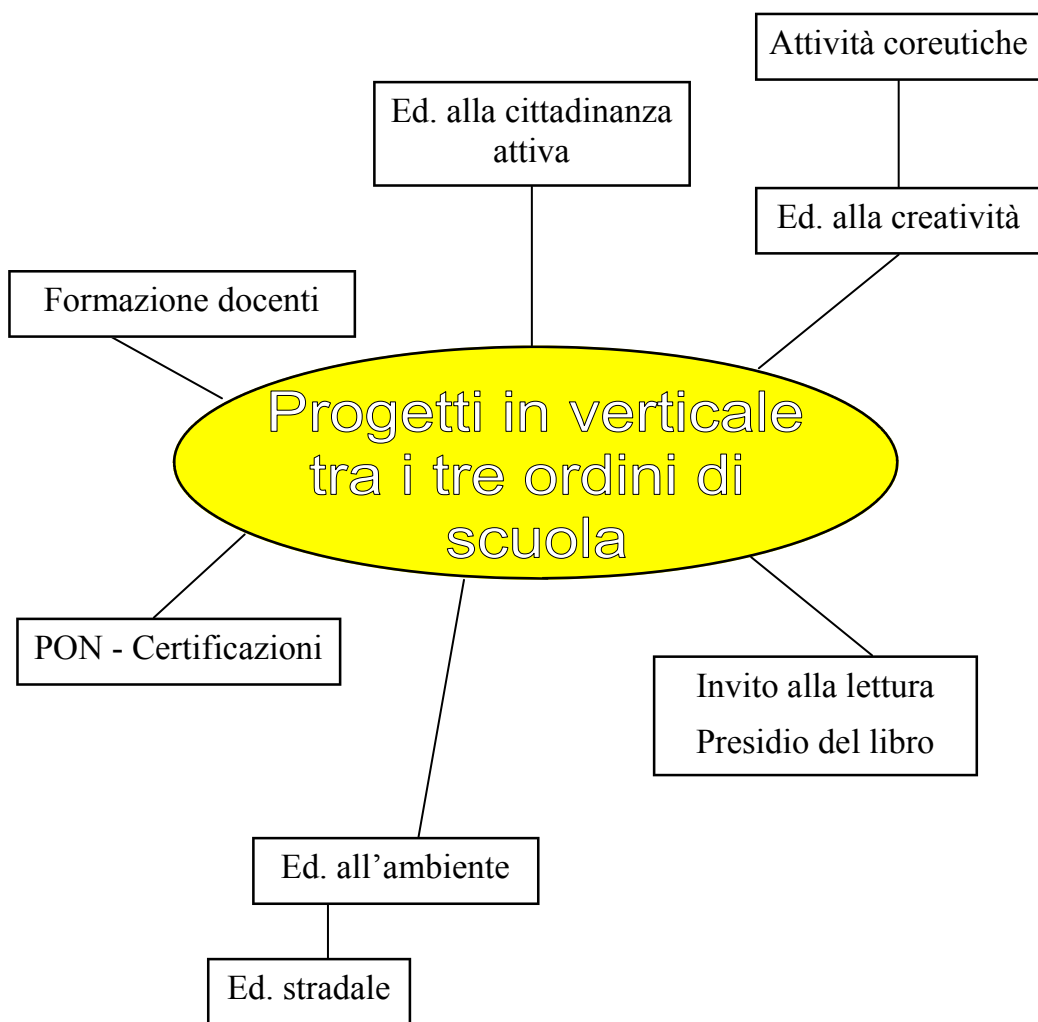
Attività coreutiche

Ed. alla cittadinanza attiva

Ed. alla creatività

Formazione docenti

Progetti in verticale tra i tre ordini di scuola

PON - Certificazioni

Invito alla lettura
Presidio del libro

Ed. all'ambiente

Ed. stradale